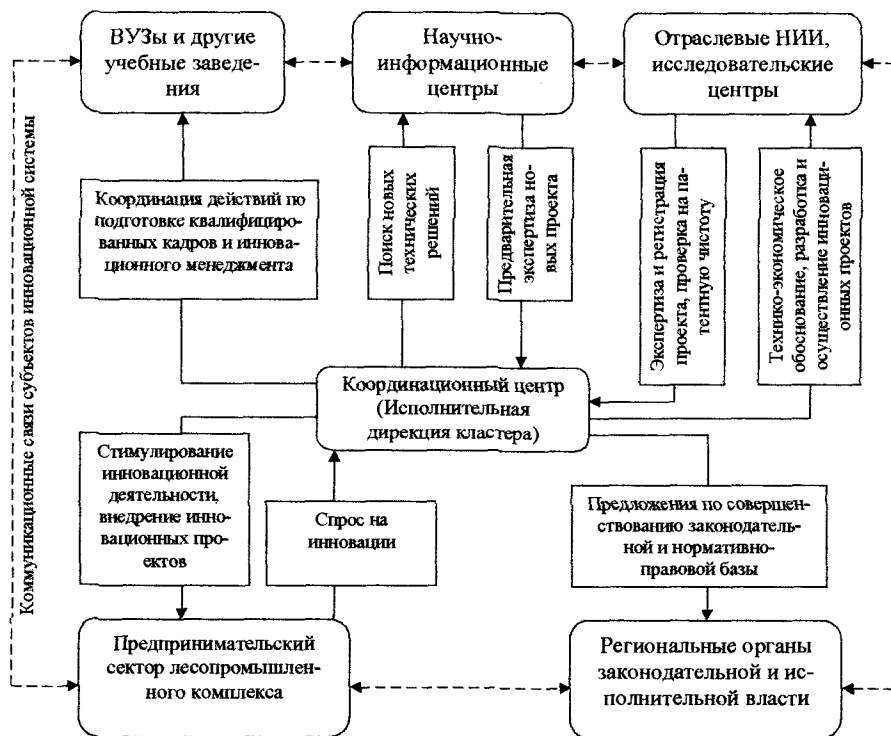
ВУЗы и другие учебные заведения

Научно-информационные центры

Отраслевые НИИ, исследовательские центры

Коммуникационные связи субъектов инновационной системы

Координация действий по подготовке квалифицированных кадров и инновационного менеджмента

Поиск новых технических решений

Предварительная экспертиза новых проекта

Экспертиза и регистрация проекта, проверка на патентную чистоту

Технико-экономическое обоснование, разработка и осуществление инновационных проектов

Координационный центр (Исполнительная дирекция кластера)

Стимулирование инновационной деятельности, внедрение инновационных проектов

Спрос на инновации

Предложения по совершенствованию законодательной и нормативно-правовой базы

Предпринимательский сектор лесопромышленного комплекса

Региональные органы законодательной и исполнительной власти